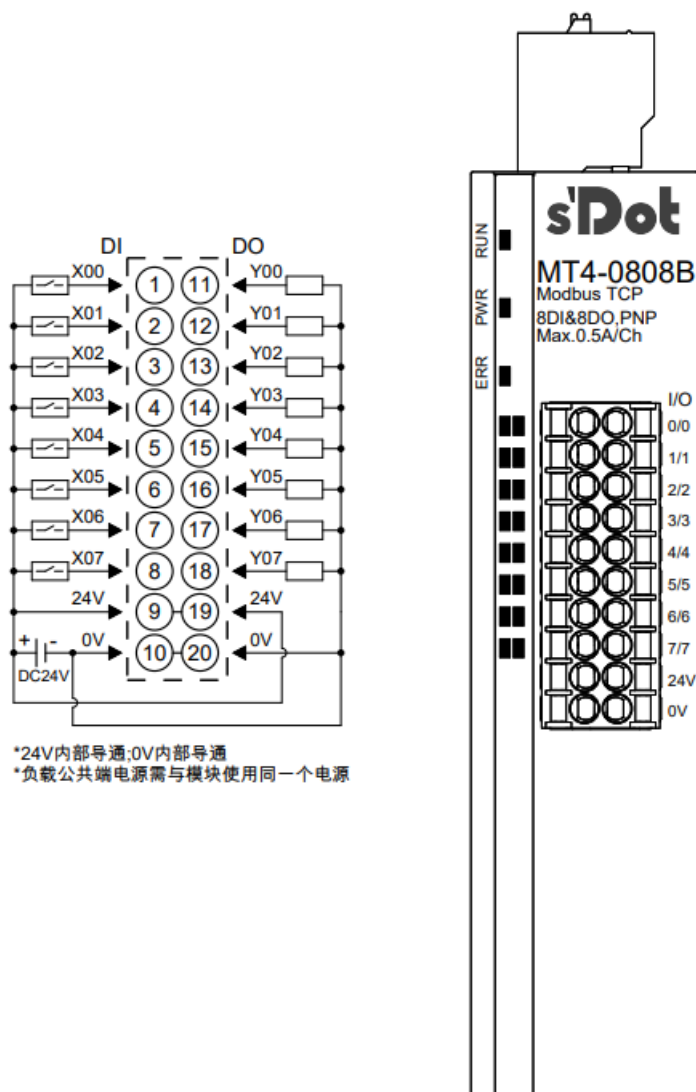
DI DO

X00 1 11 Y00
X01 2 12 Y01
X02 3 13 Y02
X03 4 14 Y03
X04 5 15 Y04
X05 6 16 Y05
X06 7 17 Y06
X07 8 18 Y07
24V 9 19 24V
+ - 0V 10 20 0V
DC24V

*24V内部导通;0V内部导通
*负载公共端电源需与模块使用同一个电源

RUN
PWR
ERR

s'Dot
MT4-0808B
Modbus TCP
8DI&8DO,PNP
Max.0.5A/Ch

I/O
0/0
1/1
2/2
3/3
4/4
5/5
6/6
7/7
24V
0V